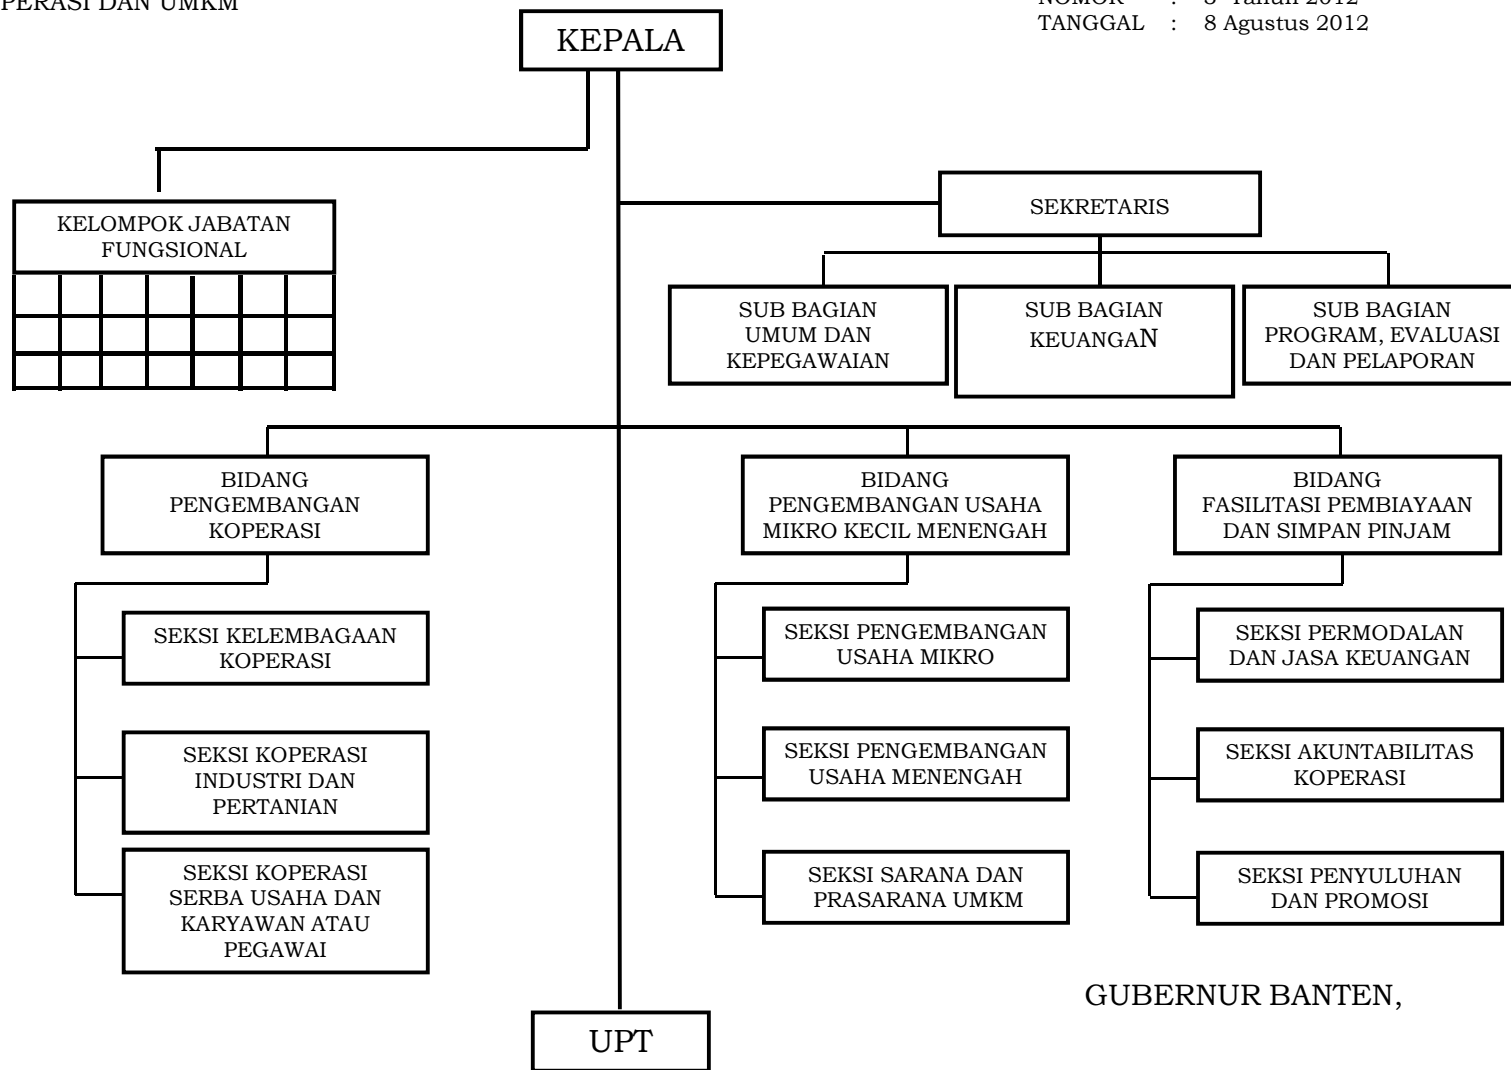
PERASI DAN UMKM

NOMOR : 8 Tahun 2012
TANGGAL : 8 Agustus 2012

KEPALA

KELOMPOK JABATAN FUNGSIONAL

SEKRETARIS

SUB BAGIAN UMUM DAN KEPEGAWAIAN

SUB BAGIAN KEUANGAN

SUB BAGIAN PROGRAM, EVALUASI DAN PELAPORAN

BIDANG PENGEMBANGAN KOPERASI

SEKSI KELEMBAGAAN KOPERASI

SEKSI KOPERASI INDUSTRI DAN PERTANIAN

SEKSI KOPERASI SERBA USAHA DAN KARYAWAN ATAU PEGAWAI

BIDANG PENGEMBANGAN USAHA MIKRO KECIL MENENGAH

SEKSI PENGEMBANGAN USAHA MIKRO

SEKSI PENGEMBANGAN USAHA MENENGAH

SEKSI SARANA DAN PRASARANA UMKM

BIDANG FASILITASI PEMBIAYAAN DAN SIMPAN PINJAM

SEKSI PERMODALAN DAN JASA KEUANGAN

SEKSI AKUNTABILITAS KOPERASI

SEKSI PENYULUHAN DAN PROMOSI

GUBERNUR BANTEN,

UPT